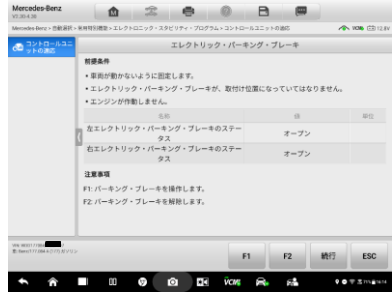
Mercedes-Benz
V5.00.4.36

Mercedes-Benz > 自動選択 > 車体特別機能 > エレクトロニック・スタビリティ・プログラム > コントロールユニットの適応

VCMI 12.8V

コントロールユニットの適応

エレクトリック・パーキング・ブレーキ

前提条件
• 車両が動かないように固定します。
• エレクトリック・パーキング・ブレーキが、取付け位置になっていてはなりません。
• エンジンが作動しません。

| 名称 | 値 | 単位 |
|---|---|---|
| 左エレクトリック・パーキング・ブレーキのステータス | オープン | |
| 右エレクトリック・パーキング・ブレーキのステータス | オープン | |

注意事項
F1: パーキング・ブレーキを操作します。
F2: パーキング・ブレーキを解除します。

VIN: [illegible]
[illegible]

F1
F2
続行
ESC

VCMI